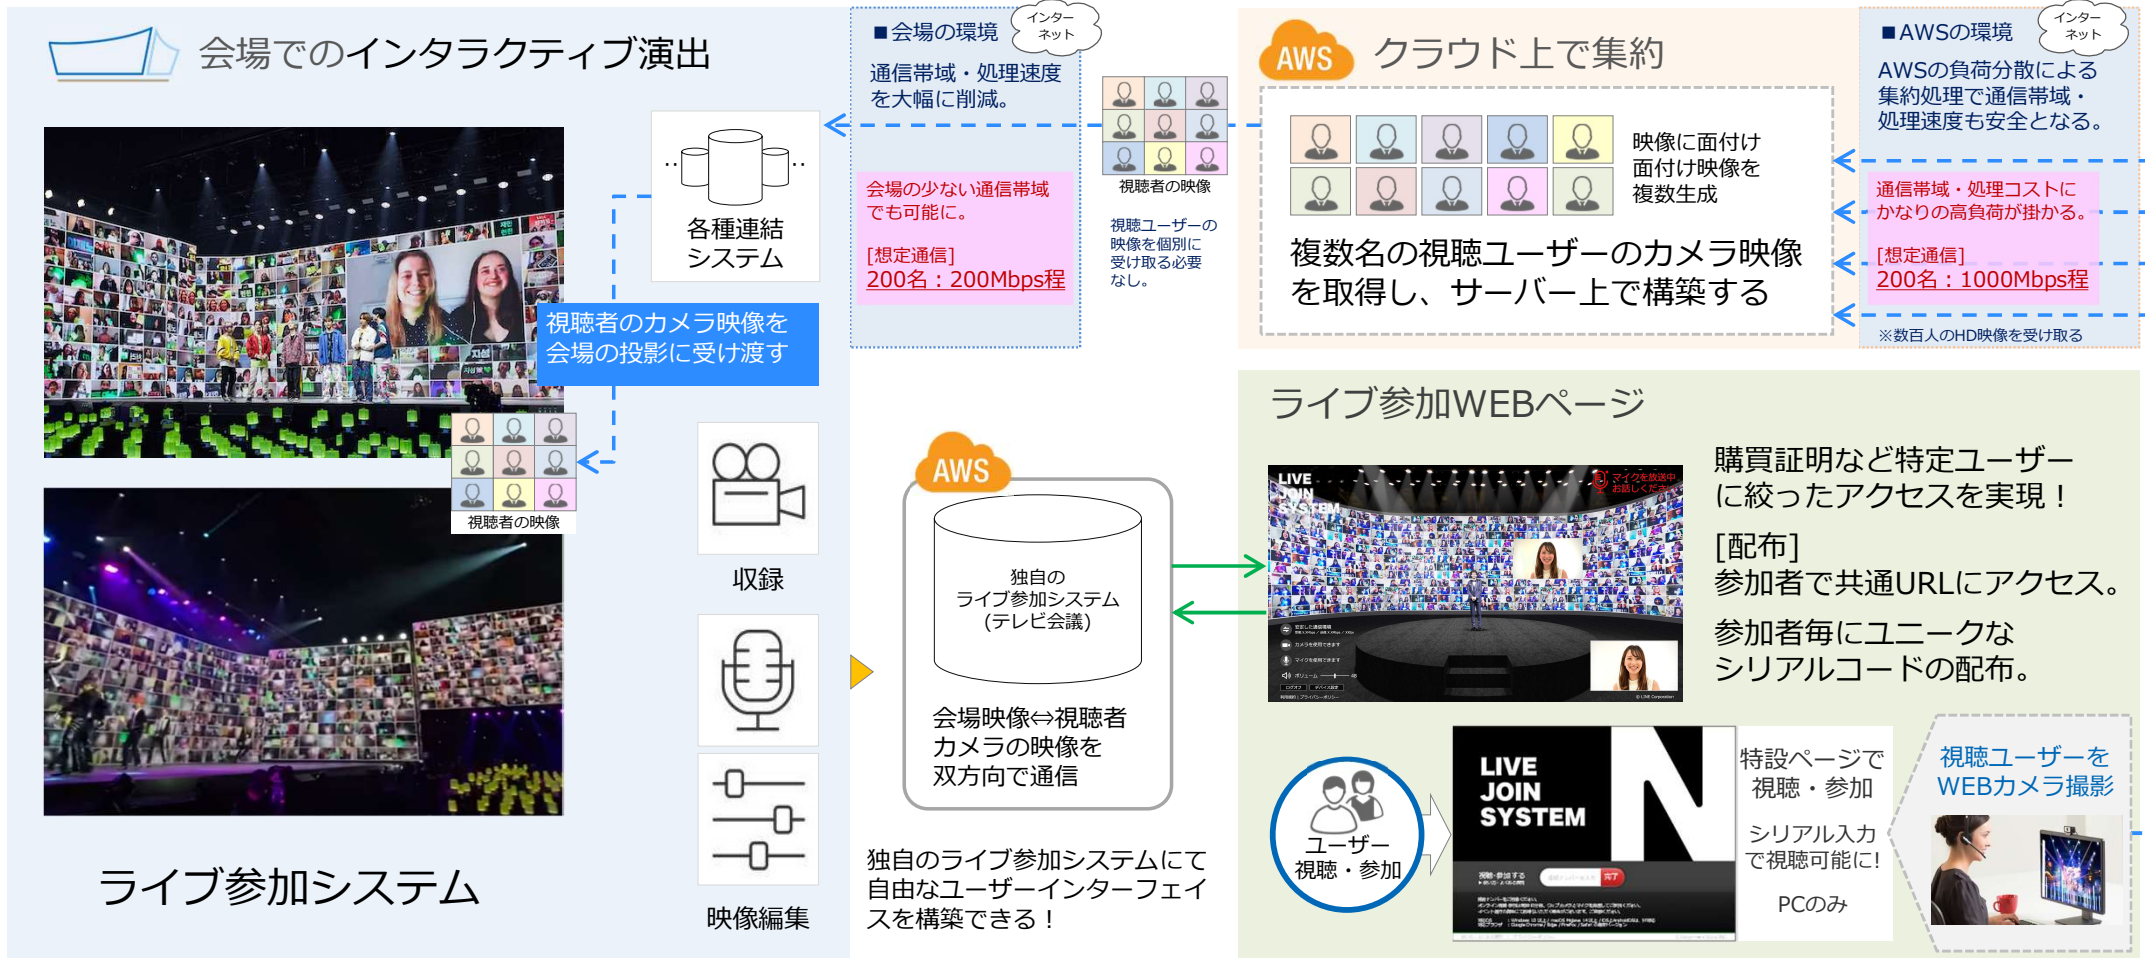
会場でのインタラクティブ演出

各種連結システム

視聴者のカメラ映像を会場の投影に受け渡す

視聴者の映像

収録

映像編集

ライブ参加システム

■会場の環境

インターネット

通信帯域・処理速度を大幅に削減。

会場の少ない通信帯域でも可能に。

[想定通信]
200名：200Mbps程

視聴者の映像

視聴ユーザーの映像を個別に受け取る必要なし。

AWS

独自のライブ参加システム(テレビ会議)

会場映像⇔視聴者カメラの映像を双方向で通信

独自のライブ参加システムにて自由なユーザーインターフェイスを構築できる！

AWS クラウド上で集約

映像に面付け
面付け映像を複数生成

複数名の視聴ユーザーのカメラ映像を取得し、サーバー上で構築する

■AWSの環境

インターネット

AWSの負荷分散による集約処理で通信帯域・処理速度も安全となる。

通信帯域・処理コストにかなりの高負荷が掛かる。

[想定通信]
200名：1000Mbps程

※数百人のHD映像を受け取る

ライブ参加WEBページ

LIVE JOIN SYSTEM

購買証明など特定ユーザーに絞ったアクセスを実現！

[配布]
参加者で共通URLにアクセス。

参加者毎にユニークなシリアルコードの配布。

ユーザー
視聴・参加

LIVE JOIN SYSTEM

特設ページで視聴・参加

シリアル入力で視聴可能に!

PCのみ

視聴ユーザーをWEBカメラ撮影